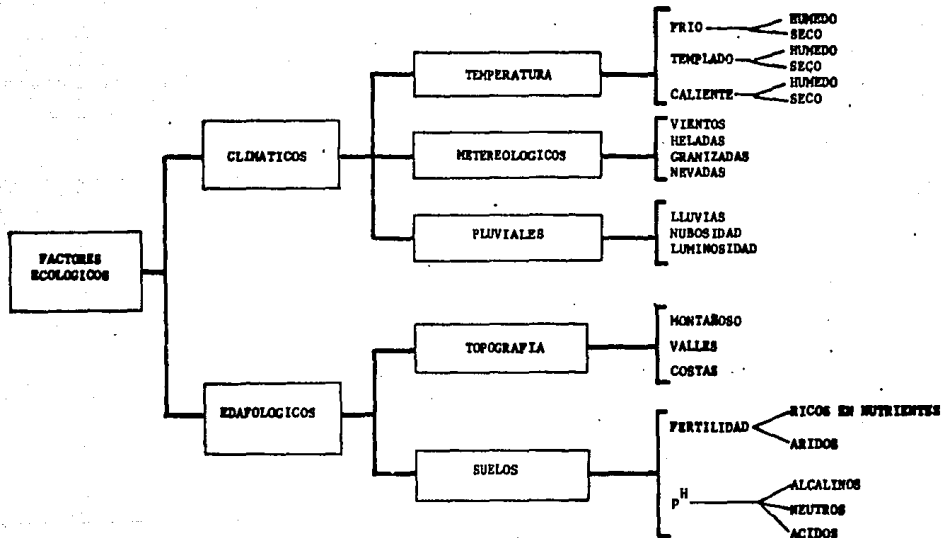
FACTORES ECOLOGICOS

CLIMATICOS

TEMPERATURA

FRIO
HUMEDO
SECO

TEMPLADO
HUMEDO
SECO

CALIENTE
HUMEDO
SECO

METEREOLOGICOS

VIENTOS
HELADAS
GRANIZADAS
NEVADAS

PLUVIALES

LLUVIAS
NUBOSIDAD
LUMINOSIDAD

EDAFOLOGICOS

TOPOGRAFIA

MONTAÑOSO
VALLES
COSTAS

SUELOS

FERTILIDAD
RICOS EN NUTRIENTES
ARIDOS

$P^H$
ALCALINOS
NEUTROS
ACIDOS